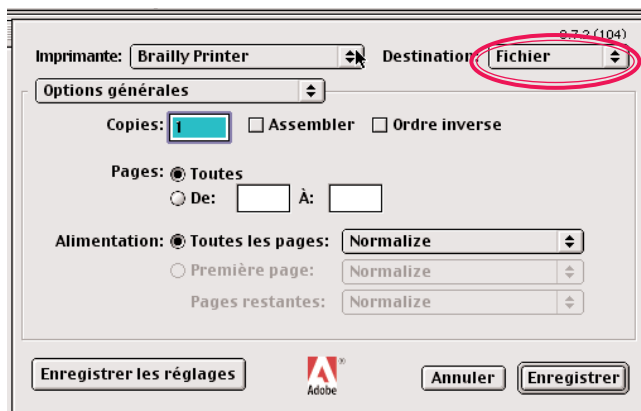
8.7.3 (104)

Imprimante: Brailly Printer

Destination: Fichier

Options générales

Copies: 1 Assembler Ordre inverse

Pages: Toutes

De: À:

Alimentation: Toutes les pages: Normalize

Première page: Normalize

Pages restantes: Normalize

Enregistrer les réglages

Adobe

Annuler Enregistrer